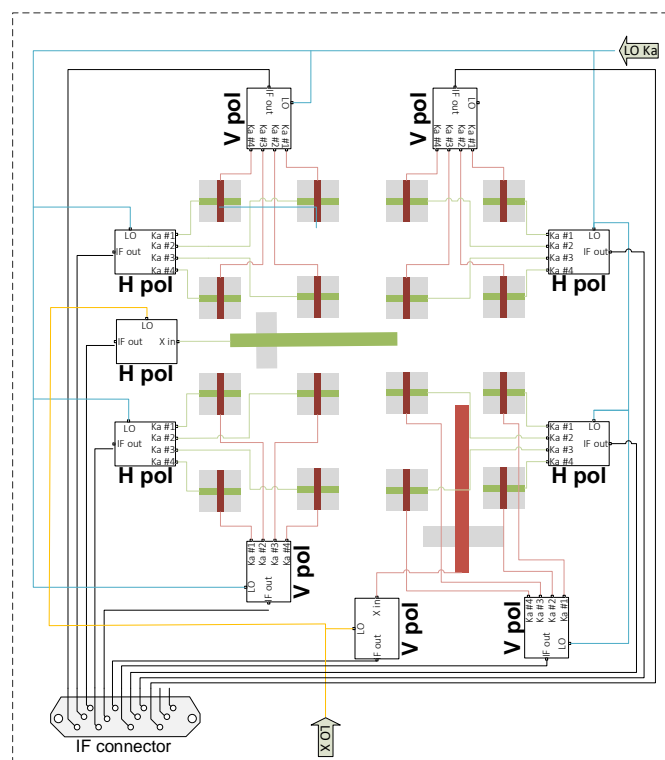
LO Ka

V pol
IF out
LO
Ka #4
Ka #3
Ka #2
Ka #1

V pol
IF out
LO
Ka #4
Ka #3
Ka #2
Ka #1

LO
IF out
Ka #1
Ka #2
Ka #3
Ka #4
H pol

LO
Ka #1
Ka #2
IF out
Ka #3
Ka #4
H pol

LO
IF out
X in
H pol

LO
IF out
Ka #1
Ka #2
Ka #3
Ka #4
H pol

LO
Ka #1
Ka #2
IF out
Ka #3
Ka #4
H pol

Ka #1
Ka #2
Ka #3
Ka #4
LO
IF out
V pol

X in
LO
IF out
V pol

Ka #4
Ka #3
Ka #2
Ka #1
IF out
LO
V pol

IF connector

LO X